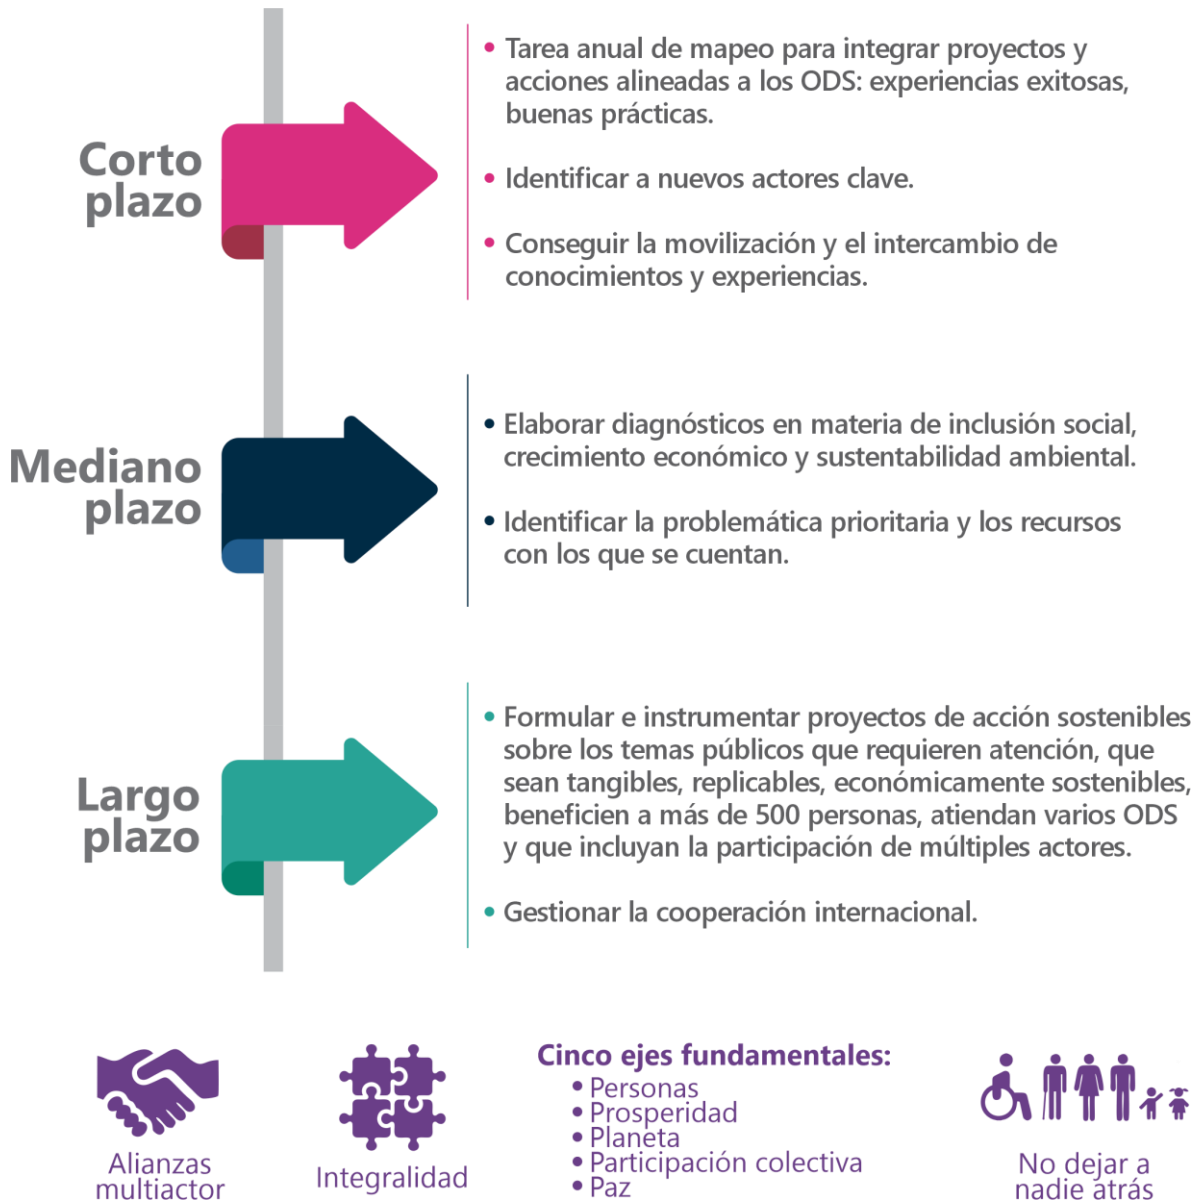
Corto plazo

• Tarea anual de mapeo para integrar proyectos y acciones alineadas a los ODS: experiencias exitosas, buenas prácticas.

• Identificar a nuevos actores clave.

• Conseguir la movilización y el intercambio de conocimientos y experiencias.

Mediano plazo

• Elaborar diagnósticos en materia de inclusión social, crecimiento económico y sustentabilidad ambiental.

• Identificar la problemática prioritaria y los recursos con los que se cuentan.

Largo plazo

• Formular e instrumentar proyectos de acción sostenibles sobre los temas públicos que requieren atención, que sean tangibles, replicables, económicamente sostenibles, beneficien a más de 500 personas, atiendan varios ODS y que incluyan la participación de múltiples actores.

• Gestionar la cooperación internacional.

Alianzas multiactor

Integralidad

Cinco ejes fundamentales:
• Personas
• Prosperidad
• Planeta
• Participación colectiva
• Paz

No dejar a nadie atrás